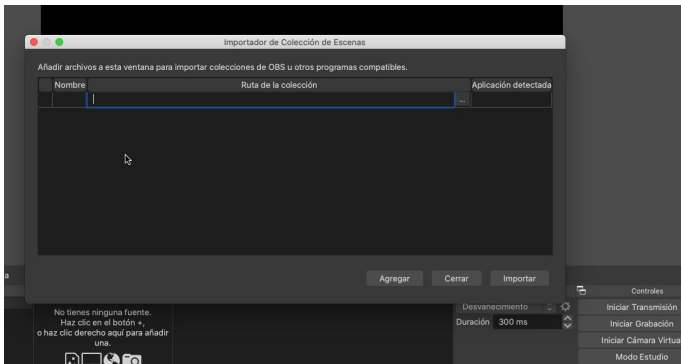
Importador de Colección de Escenas

Añadir archivos a esta ventana para importar colecciones de OBS u otros programas compatibles.

| | Nombre | Ruta de la colección | Aplicación detectada |
|---|---|---|---|
| | | ... | |

Agregar Cerrar Importar

No tienes ninguna fuente. Haz clic en el botón +, o haz clic derecho aquí para añadir una.

Desvanecimiento
Duración 300 ms

Controles
Iniciar Transmisión
Iniciar Grabación
Iniciar Cámara Virtua
Modo Estudio